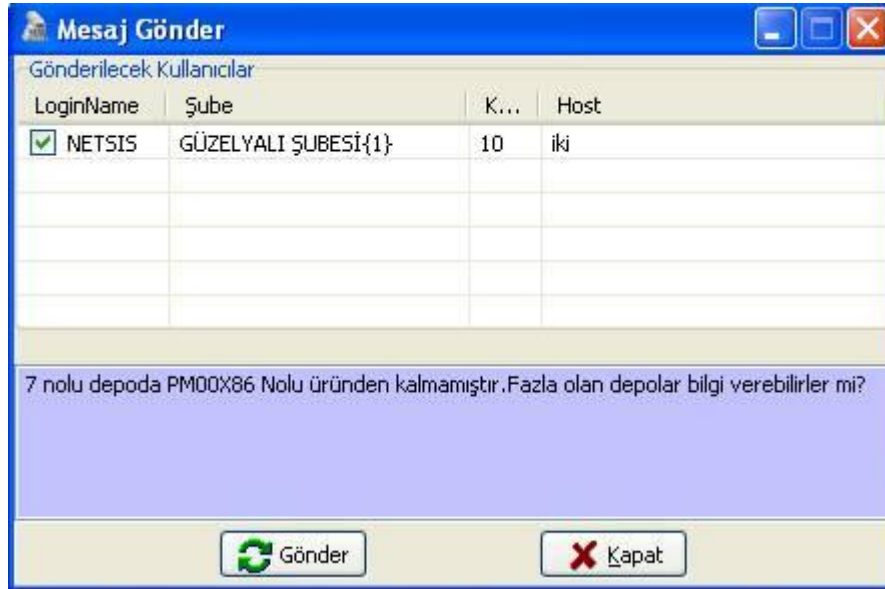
Mesaj Gönder

Gönderilecek Kullanıcılar

| LoginName | Şube | K... | Host |
|---|---|---|---|
| NETSIS | GÜZELYALI ŞUBESİ{1} | 10 | iki |

7 nolu depoda PM00X86 Nolu üründen kalmamıştır.Fazla olan depolar bilgi verebilirler mi?

Gönder

Kapat